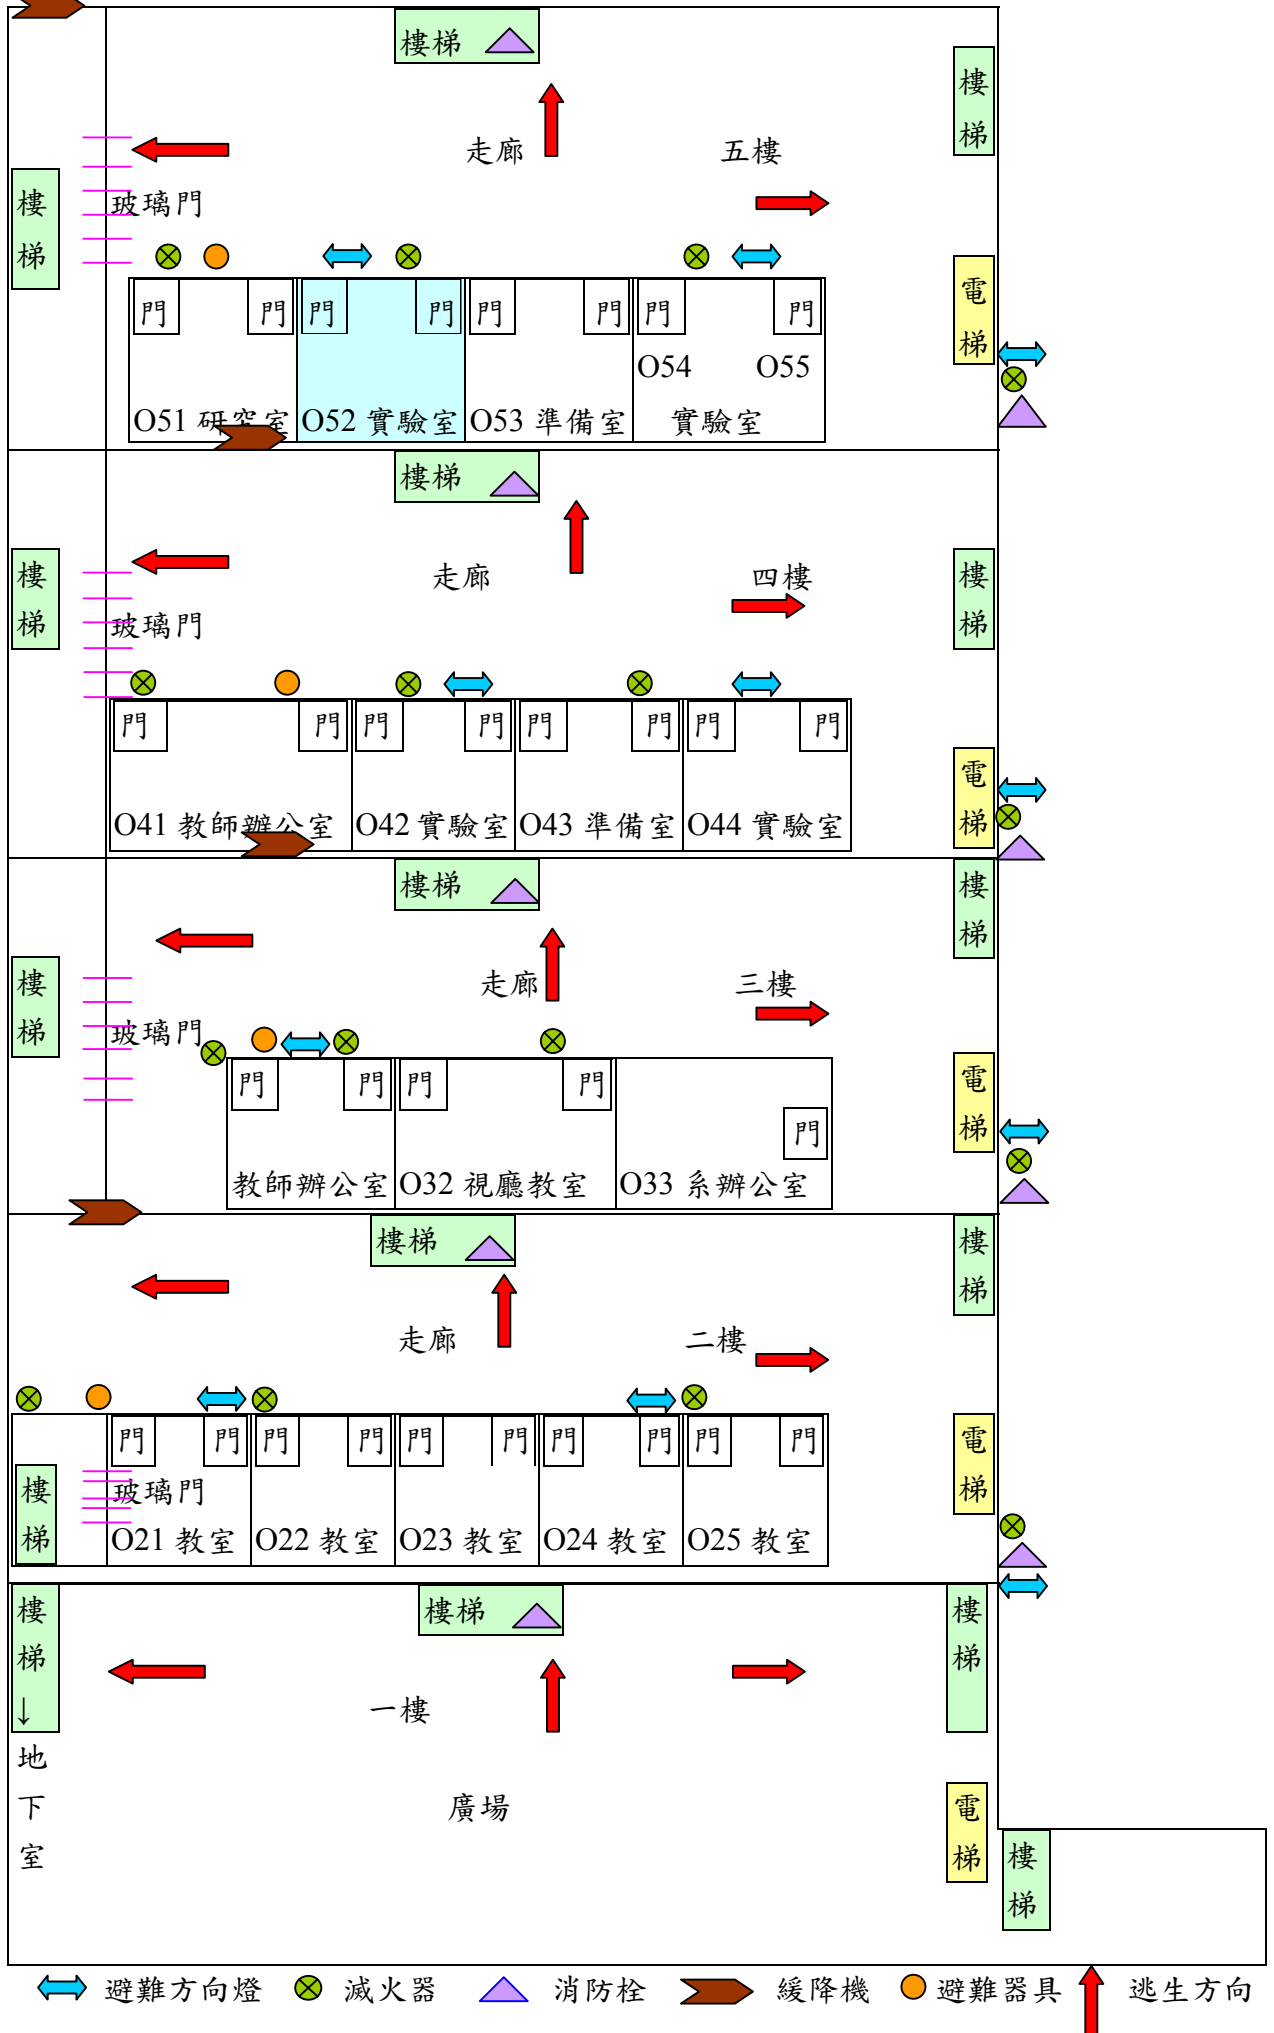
樓梯
樓梯
走廊
五樓
樓梯
玻璃門
電梯
門 門 門 門 門 門 門 門
O54 O55
O51 研究室 O52 實驗室 O53 準備室 實驗室
樓梯
樓梯
走廊
四樓
樓梯
玻璃門
門 門 門 門 門 門 門 門
電梯
O41 教師辦公室 O42 實驗室 O43 準備室 O44 實驗室
樓梯
樓梯
走廊
三樓
樓梯
玻璃門
門 門 門 門
電梯
門
教師辦公室 O32 視聽教室 O33 系辦公室
樓梯
樓梯
走廊
二樓
門 門 門 門 門 門 門 門 門 門
電梯
樓梯
玻璃門
O21 教室 O22 教室 O23 教室 O24 教室 O25 教室
樓梯
↓
地
下
室
樓梯
樓梯
一樓
廣場
電梯
樓梯
避難方向燈 滅火器 消防栓 緩降機 避難器具 逃生方向